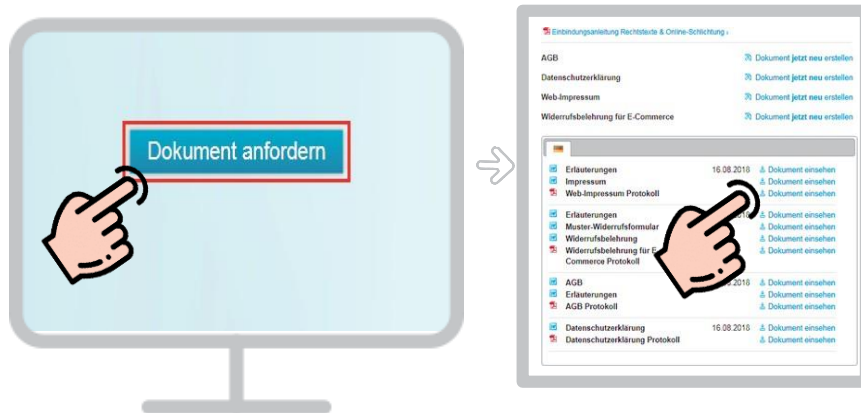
Dokument anfordern

Einbindungsanleitung Rechtstexte & Online-Schlichtung ›

AGB — Dokument jetzt neu erstellen
Datenschutzerklärung — Dokument jetzt neu erstellen
Web-Impressum — Dokument jetzt neu erstellen
Widerrufsbelehrung für E-Commerce — Dokument jetzt neu erstellen

| | | |
|---|---|---|
| Erläuterungen | 16.08.2018 | Dokument einsehen |
| Impressum | | Dokument einsehen |
| Web-Impressum Protokoll | | Dokument einsehen |
| Erläuterungen | | Dokument einsehen |
| Muster-Widerrufsformular | | Dokument einsehen |
| Widerrufsbelehrung | | Dokument einsehen |
| Widerrufsbelehrung für E-Commerce Protokoll | | Dokument einsehen |
| AGB | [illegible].2018 | Dokument einsehen |
| Erläuterungen | | Dokument einsehen |
| AGB Protokoll | | Dokument einsehen |
| Datenschutzerklärung | 16.08.2018 | Dokument einsehen |
| Datenschutzerklärung Protokoll | | Dokument einsehen |